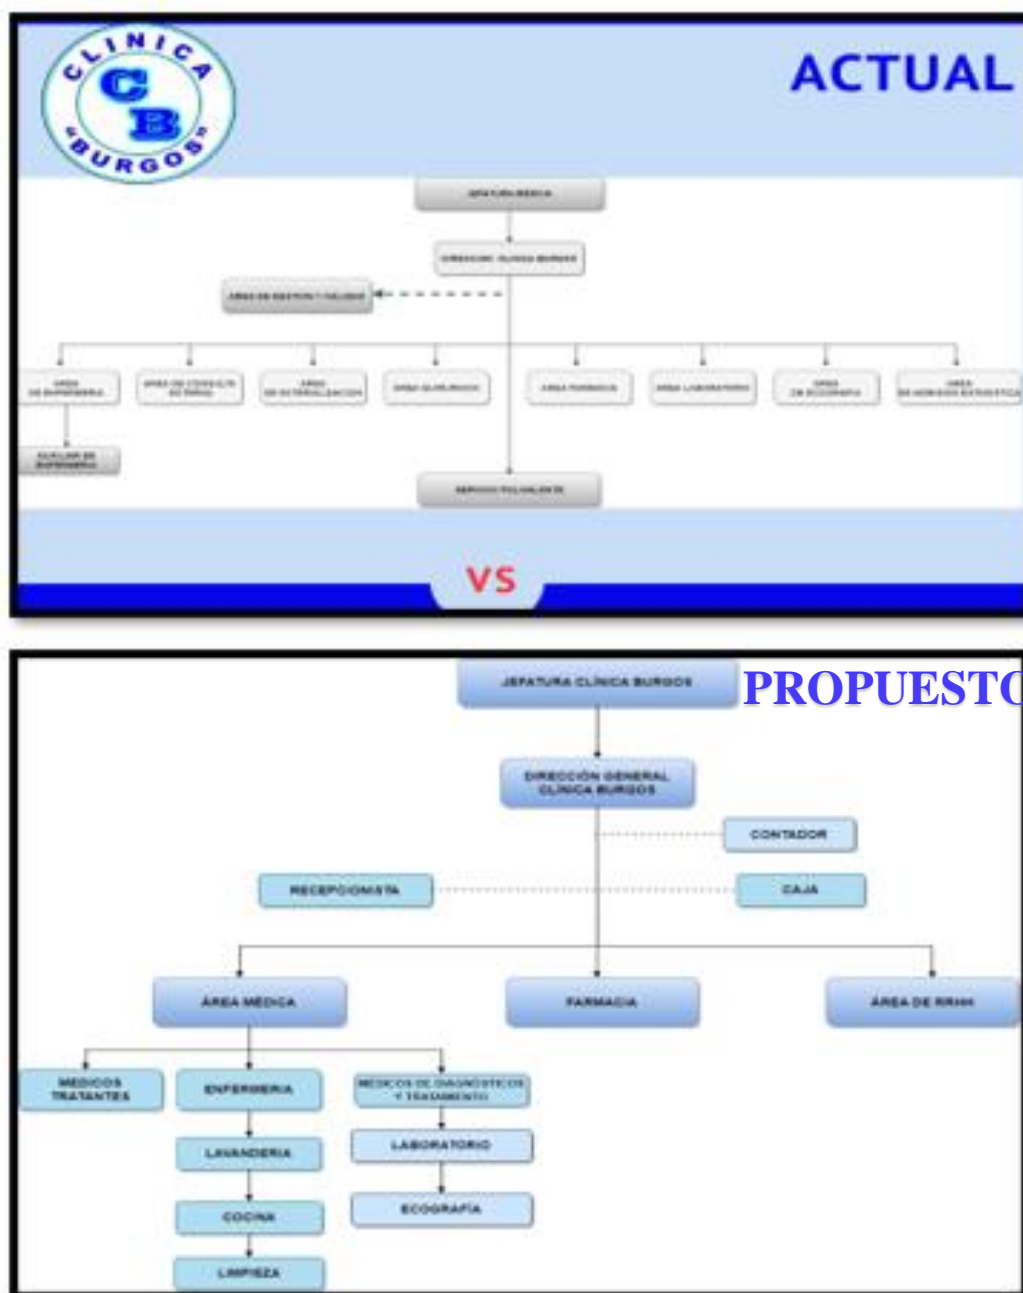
CLINICA
CB
«BURGOS»

ACTUAL

JEFATURA MEDICA

DIRECCION CLINICA BURGOS

AREA DE GESTION Y CALIDAD

AREA DE ENFERMERIA

AREA DE CONSULTA EXTERNA

AREA DE ESTERILIZACION

AREA QUIRURGICA

AREA FARMACIA

AREA LABORATORIO

AREA DE ECOGRAFIA

AREA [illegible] ESTADISTICA

AUXILIAR DE ENFERMERIA

SERVICIO POLIVALENTE

VS

JEFATURA CLÍNICA BURGOS

PROPUESTO

DIRECCIÓN GENERAL CLÍNICA BURGOS

CONTADOR

RECEPCIONISTA

CAJA

ÁREA MÉDICA

FARMACIA

ÁREA DE RRHH

MEDICOS TRATANTES

ENFERMERIA

MEDICOS DE DIAGNOSTICOS Y TRATAMIENTO

LAVANDERIA

LABORATORIO

COCINA

ECOGRAFÍA

LIMPIEZA